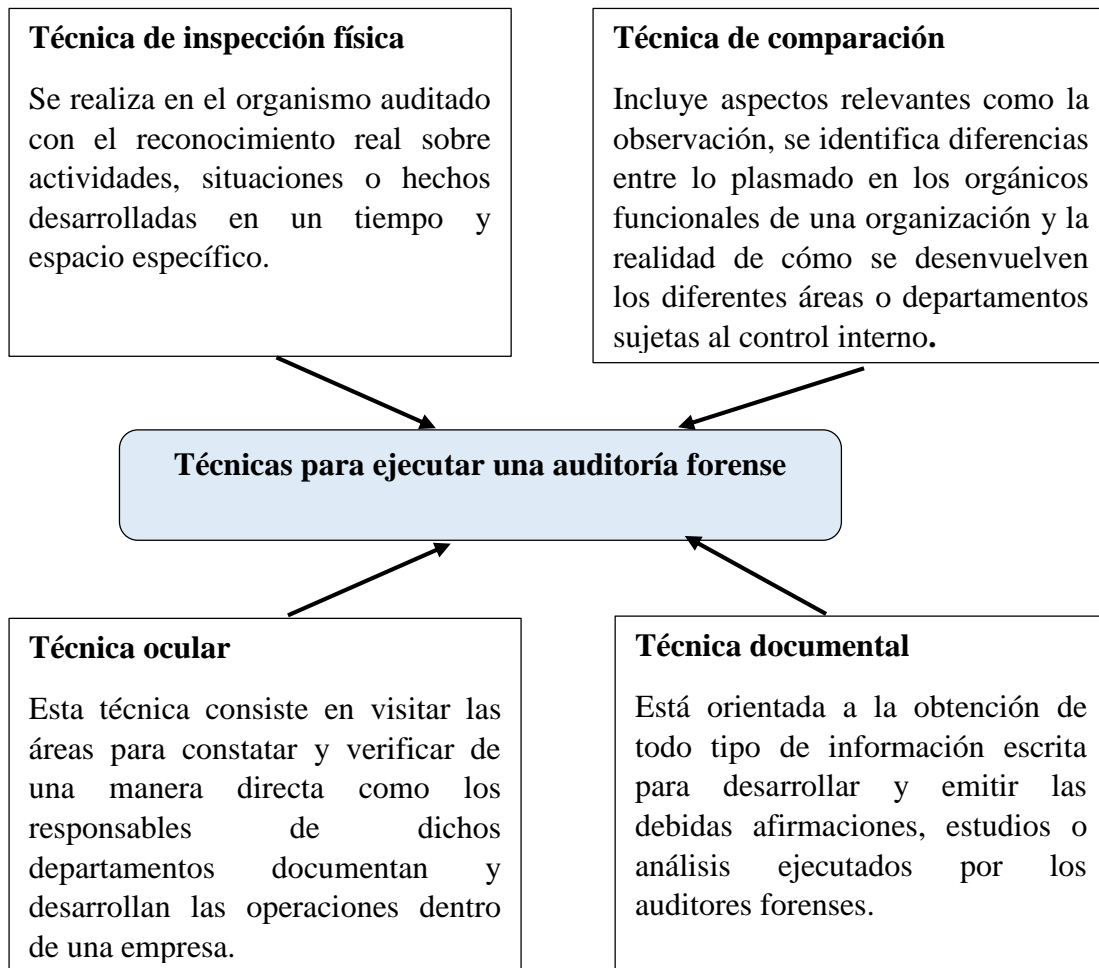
**Técnica de inspección física**

Se realiza en el organismo auditado con el reconocimiento real sobre actividades, situaciones o hechos desarrolladas en un tiempo y espacio específico.

**Técnica de comparación**

Incluye aspectos relevantes como la observación, se identifica diferencias entre lo plasmado en los orgánicos funcionales de una organización y la realidad de cómo se desenvuelven los diferentes áreas o departamentos sujetas al control interno**.**

**Técnicas para ejecutar una auditoría forense**

**Técnica ocular**

Esta técnica consiste en visitar las áreas para constatar y verificar de una manera directa como los responsables de dichos departamentos documentan y desarrollan las operaciones dentro de una empresa.

**Técnica documental**

Está orientada a la obtención de todo tipo de información escrita para desarrollar y emitir las debidas afirmaciones, estudios o análisis ejecutados por los auditores forenses.